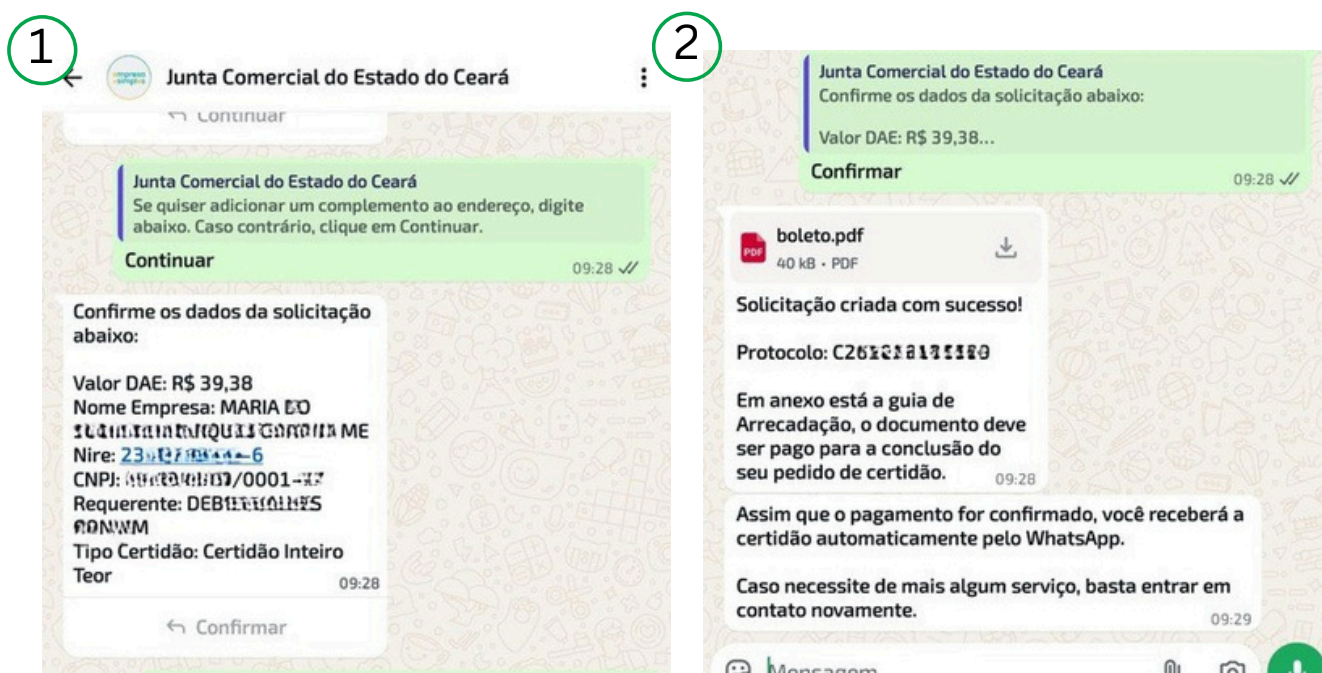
1

Junta Comercial do Estado do Ceará

Continuar

Junta Comercial do Estado do Ceará
Se quiser adicionar um complemento ao endereço, digite abaixo. Caso contrário, clique em Continuar.

Continuar 09:28

Confirme os dados da solicitação abaixo:

Valor DAE: R$ 39,38
Nome Empresa: MARIA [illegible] ME
Nire: 23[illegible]-6
CNPJ: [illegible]/0001-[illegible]
Requerente: DEB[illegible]
Tipo Certidão: Certidão Inteiro Teor 09:28

Confirmar

2

Junta Comercial do Estado do Ceará
Confirme os dados da solicitação abaixo:

Valor DAE: R$ 39,38...

Confirmar 09:28

boleto.pdf
40 kB • PDF

Solicitação criada com sucesso!

Protocolo: C2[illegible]

Em anexo está a guia de Arrecadação, o documento deve ser pago para a conclusão do seu pedido de certidão. 09:28

Assim que o pagamento for confirmado, você receberá a certidão automaticamente pelo WhatsApp.

Caso necessite de mais algum serviço, basta entrar em contato novamente. 09:29

Mensagem